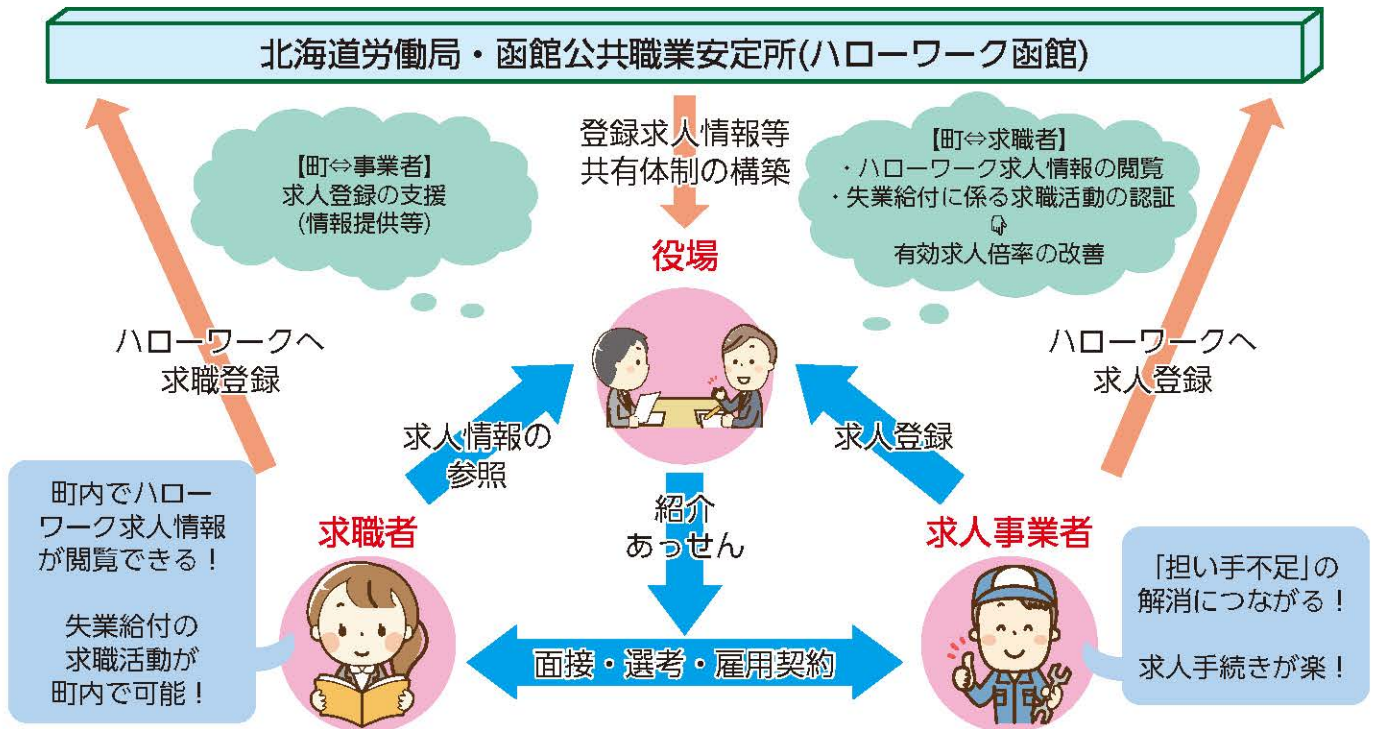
北海道労働局・函館公共職業安定所(ハローワーク函館)

【町⇔事業者】
求人登録の支援
(情報提供等)

登録求人情報等
共有体制の構築

【町⇔求職者】
・ハローワーク求人情報の閲覧
・失業給付に係る求職活動の認証
有効求人倍率の改善

役場

ハローワークへ
求職登録

ハローワークへ
求人登録

求人情報の
参照

求人登録

紹介
あっせん

町内でハローワーク求人情報が閲覧できる!

失業給付の
求職活動が
町内で可能!

求職者

求人事業者

「担い手不足」の
解消につながる!

求人手続きが楽!

面接・選考・雇用契約